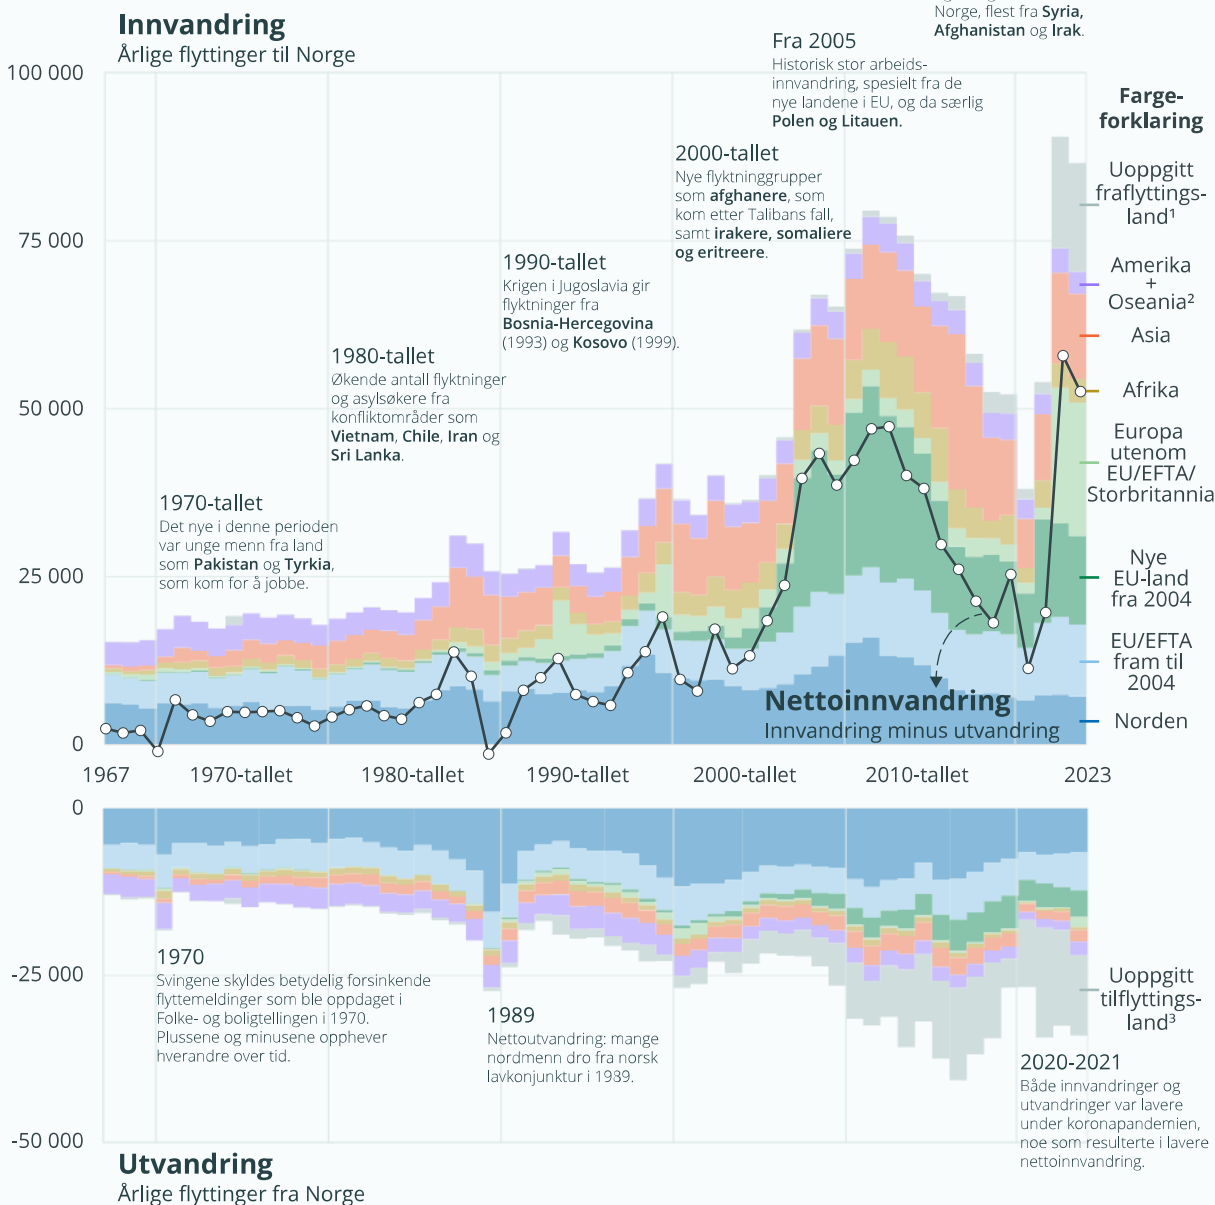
Innvandring
Årlige flyttinger til Norge

Norge, flest fra Syria, Afghanistan og Irak.

100 000
75 000
50 000
25 000
0

Fra 2005
Historisk stor arbeidsinnvandring, spesielt fra de nye landene i EU, og da særlig Polen og Litauen.

2000-tallet
Nye flyktninggrupper som afghanere, som kom etter Talibans fall, samt irakere, somaliere og eritreere.

1990-tallet
Krigen i Jugoslavia gir flyktninger fra Bosnia-Hercegovina (1993) og Kosovo (1999).

1980-tallet
Økende antall flyktninger og asylsøkere fra konfliktområder som Vietnam, Chile, Iran og Sri Lanka.

1970-tallet
Det nye i denne perioden var unge menn fra land som Pakistan og Tyrkia, som kom for å jobbe.

Fargeforklaring
Uoppgitt fraflyttingsland¹
Amerika + Oseania²
Asia
Afrika
Europa utenom EU/EFTA/ Storbritannia
Nye EU-land fra 2004
EU/EFTA fram til 2004
Norden

Nettoinnvandring
Innvandring minus utvandring

1967
1970-tallet
1980-tallet
1990-tallet
2000-tallet
2010-tallet
2023

0
-25 000
-50 000

1970
Svingene skyldes betydelig forsinkende flyttemeldinger som ble oppdaget i Folke- og boligtellingen i 1970. Plussene og minusene opphever hverandre over tid.

1989
Nettoutvandring: mange nordmenn dro fra norsk lavkonjunktur i 1989.

Uoppgitt tilflyttingsland³

2020-2021
Både innvandringer og utvandringer var lavere under koronapandemien, noe som resulterte i lavere nettoinnvandring.

Utvandring
Årlige flyttinger fra Norge